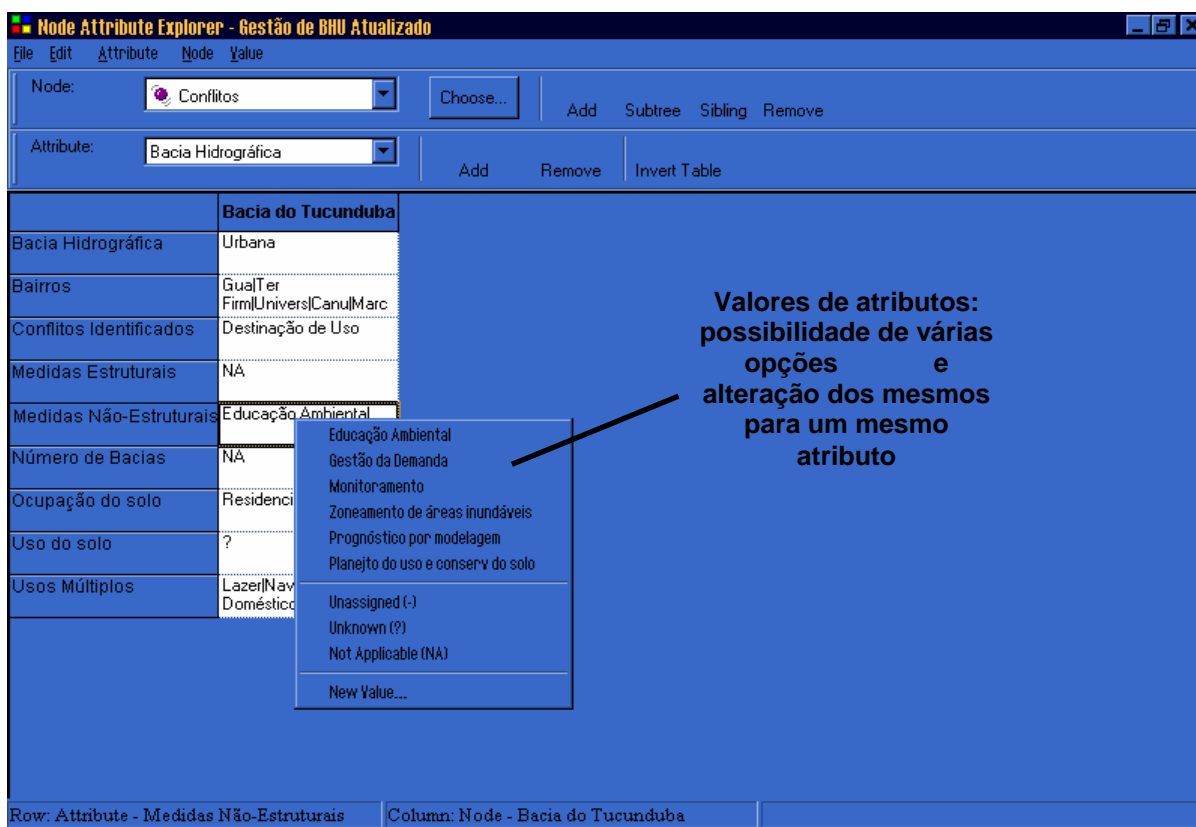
Node Attribute Explorer - Gestão de BHU Atualizado

File Edit Attribute Node Value

Node: Conflitos Choose... Add Subtree Sibling Remove

Attribute: Bacia Hidrográfica Add Remove Invert Table

| | Bacia do Tucunduba |
|---|---|
| Bacia Hidrográfica | Urbana |
| Bairros | Gua\|Ter Firm\|Univers\|Canu\|Marc |
| Conflitos Identificados | Destinação de Uso |
| Medidas Estruturais | NA |
| Medidas Não-Estruturais | Educação Ambiental |
| Número de Bacias | NA |
| Ocupação do solo | Residenci |
| Uso do solo | ? |
| Usos Múltiplos | Lazer\|Nav Doméstico |

Educação Ambiental
Gestão da Demanda
Monitoramento
Zoneamento de áreas inundáveis
Prognóstico por modelagem
Planejto do uso e conserv do solo
Unassigned (-)
Unknown (?)
Not Applicable (NA)
New Value...

Valores de atributos: possibilidade de várias opções e alteração dos mesmos para um mesmo atributo

Row: Attribute - Medidas Não-Estruturais Column: Node - Bacia do Tucunduba